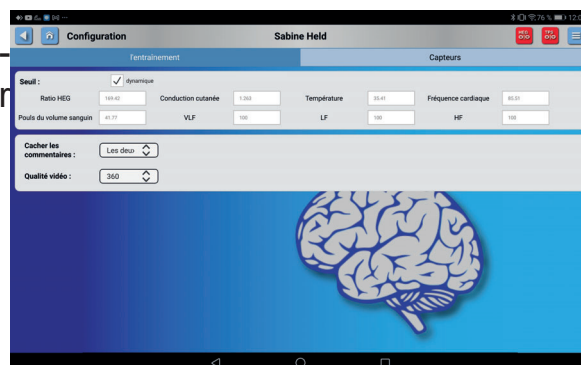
Configuration
Sabine Held
Entraînement
Capteurs
Seuil :
dynamique
Ratio HEG 169.43
Conduction cutanée 1.263
Température 35.41
Fréquence cardiaque 85.01
Pouls du volume sanguin 41.77
VLF 100
LF 100
HF 100
Cacher les commentaires :
Les deux
Qualité vidéo :
360